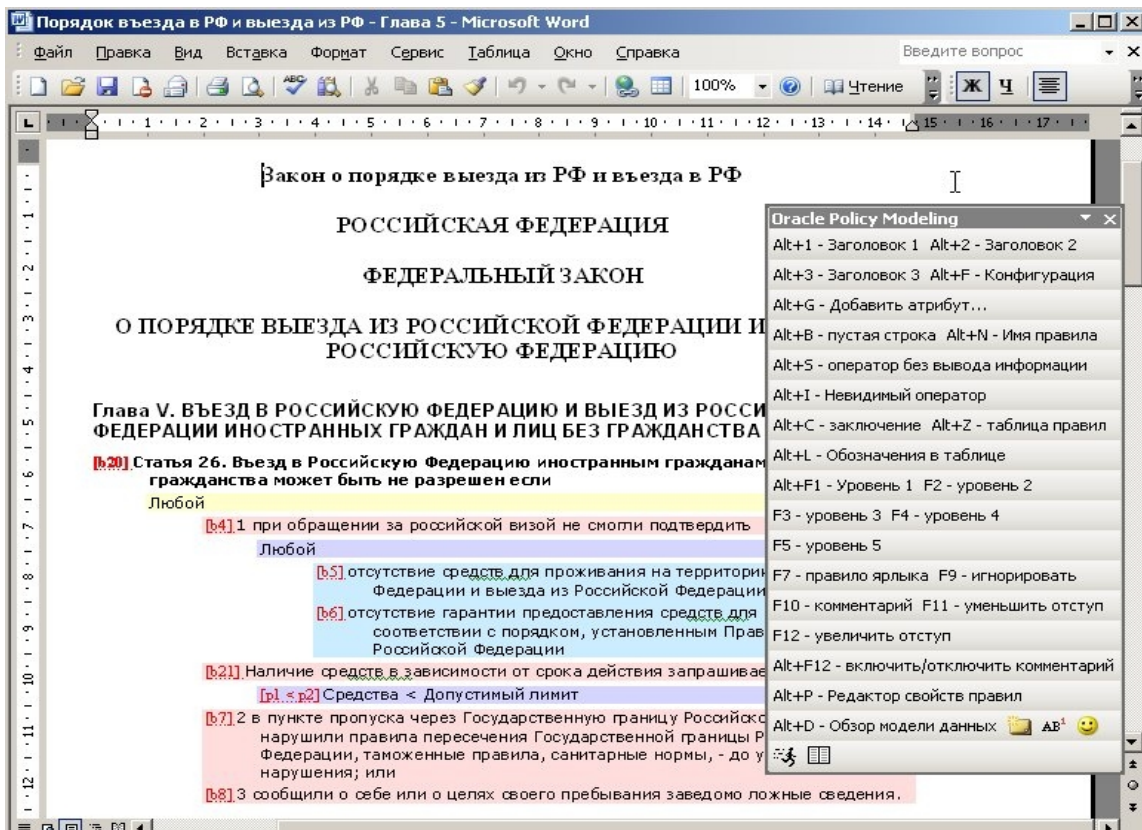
Порядок въезда в РФ и выезда из РФ - Глава 5 - Microsoft Word

Файл Правка Вид Вставка Формат Сервис Таблица Окно Справка

Введите вопрос

100% Чтение Ж Ч

Закон о порядке выезда из РФ и въезда в РФ

РОССИЙСКАЯ ФЕДЕРАЦИЯ

ФЕДЕРАЛЬНЫЙ ЗАКОН

О ПОРЯДКЕ ВЫЕЗДА ИЗ РОССИЙСКОЙ ФЕДЕРАЦИИ И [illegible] РОССИЙСКУЮ ФЕДЕРАЦИЮ

Глава V. ВЪЕЗД В РОССИЙСКУЮ ФЕДЕРАЦИЮ И ВЫЕЗД ИЗ РОССИ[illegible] ФЕДЕРАЦИИ ИНОСТРАННЫХ ГРАЖДАН И ЛИЦ БЕЗ ГРАЖДАНСТВА

[b20] Статья 26. Въезд в Российскую Федерацию иностранным гражданам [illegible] гражданства может быть не разрешен если

Любой

[b4] 1 при обращении за российской визой не смогли подтвердить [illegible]

Любой

[b5] отсутствие средств для проживания на территори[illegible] Федерации и выезда из Российской Федерации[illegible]

[b6] отсутствие гарантии предоставления средств для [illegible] соответствии с порядком, установленным Прав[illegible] Российской Федерации

[b21] Наличие средств в зависимости от срока действия запрашивае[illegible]

[p1 < p2] Средства < Допустимый лимит

[b7] 2 в пункте пропуска через Государственную границу Российско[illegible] нарушили правила пересечения Государственной границы Р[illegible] Федерации, таможенные правила, санитарные нормы, - до у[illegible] нарушения; или

[b8] 3 сообщили о себе или о целях своего пребывания заведомо ложные сведения.

Oracle Policy Modeling

Alt+1 - Заголовок 1 Alt+2 - Заголовок 2

Alt+3 - Заголовок 3 Alt+F - Конфигурация

Alt+G - Добавить атрибут...

Alt+B - пустая строка Alt+N - Имя правила

Alt+S - оператор без вывода информации

Alt+I - Невидимый оператор

Alt+C - заключение Alt+Z - таблица правил

Alt+L - Обозначения в таблице

Alt+F1 - Уровень 1 F2 - уровень 2

F3 - уровень 3 F4 - уровень 4

F5 - уровень 5

F7 - правило ярлыка F9 - игнорировать

F10 - комментарий F11 - уменьшить отступ

F12 - увеличить отступ

Alt+F12 - включить/отключить комментарий

Alt+P - Редактор свойств правил

Alt+D - Обзор модели данных AB